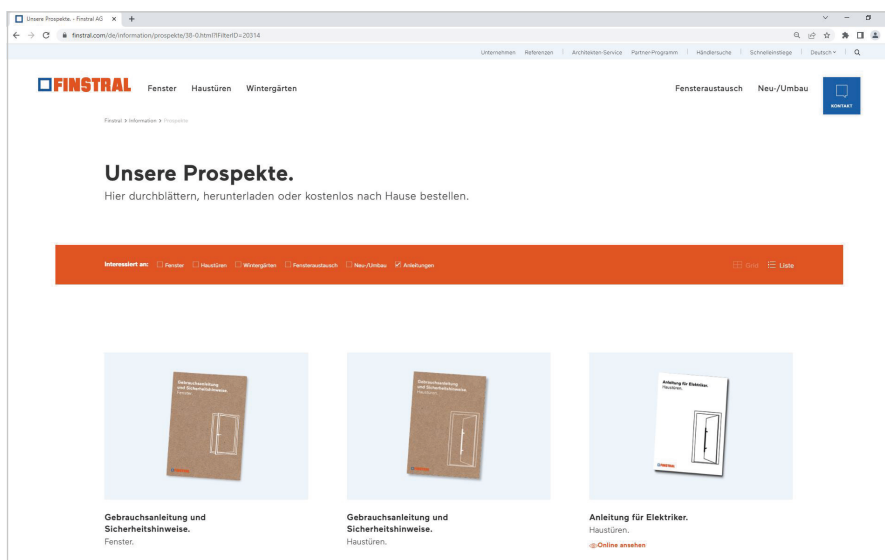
Unsere Prospekte. - Finstral AG ×  +

finstral.com/de/information/prospekte/38-0.html?FilterID=20314

Unternehmen | Referenzen | Architekten-Service | Partner-Programm | Händlersuche | Schnelleinstiege | Deutsch

FINSTRAL Fenster Haustüren Wintergärten Fensteraustausch Neu-/Umbau KONTAKT

Finstral > Information > Prospekte

Unsere Prospekte.

Hier durchblättern, herunterladen oder kostenlos nach Hause bestellen.

Interessiert an: Fenster Haustüren Wintergärten Fensteraustausch Neu-/Umbau Anleitungen

Grid Liste

Gebrauchsanleitung und Sicherheitshinweise. Fenster.

Gebrauchsanleitung und Sicherheitshinweise. Haustüren.

Anleitung für Elektriker. Haustüren.

Gebrauchsanleitung und Sicherheitshinweise.
Fenster.

Gebrauchsanleitung und Sicherheitshinweise.
Haustüren.

Anleitung für Elektriker.
Haustüren.
Online ansehen